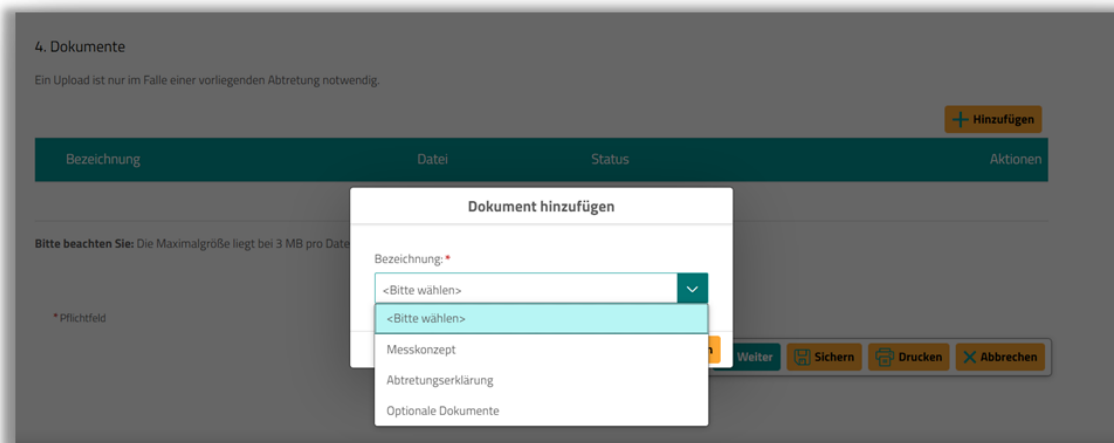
4. Dokumente

Ein Upload ist nur im Falle einer vorliegenden Abtretung notwendig.

Hinzufügen

| Bezeichnung | Datei | Status | Aktionen |
|---|---|---|---|

Bitte beachten Sie: Die Maximalgröße liegt bei 3 MB pro Date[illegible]

* Pflichtfeld

Dokument hinzufügen

Bezeichnung: *

<Bitte wählen>

<Bitte wählen>
Messkonzept
Abtretungserklärung
Optionale Dokumente

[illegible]n Weiter Sichern Drucken Abbrechen